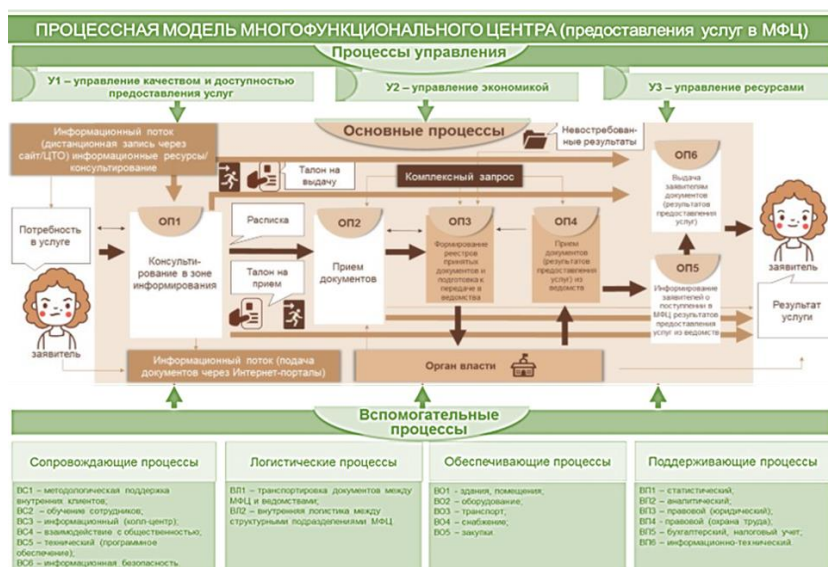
ПРОЦЕССНАЯ МОДЕЛЬ МНОГОФУНКЦИОНАЛЬНОГО ЦЕНТРА (предоставления услуг в МФЦ)

Процессы управления

У1 – управление качеством и доступностью предоставления услуг

У2 – управление экономикой

У3 – управление ресурсами

Основные процессы

Информационный поток (дистанционная запись через сайт/ЦТО) информационные ресурсы/консультирование

Невостребованные результаты

Талон на выдачу

Комплексный запрос

ОП6

Выдача заявителям документов (результатов предоставления услуг)

Потребность в услуге

ОП1

Консультирование в зоне информирования

Расписка

ОП2

Прием документов

ОП3

Формирование реестров принятых документов и подготовка к передаче в ведомства

ОП4

Прием документов (результатов предоставления услуг) из ведомств

заявитель

Талон на прием

ОП5

Информирование заявителей о поступлении в МФЦ результатов предоставления услуг из ведомств

Результат услуги

заявитель

Информационный поток (подача документов через Интернет-порталы)

Орган власти

Вспомогательные процессы

Сопровождающие процессы

ВС1 – методологическая поддержка внутренних клиентов;
ВС2 – обучение сотрудников;
ВС3 – информационный (колл-центр);
ВС4 – взаимодействие с общественностью;
ВС5 – технический (программное обеспечение);
ВС6 – информационная безопасность

Логистические процессы

ВЛ1 – транспортировка документов между МФЦ и ведомствами;
ВЛ2 – внутренняя логистика между структурными подразделениями МФЦ

Обеспечивающие процессы

ВО1 - здания, помещения;
ВО2 – оборудование;
ВО3 – транспорт;
ВО4 – снабжение;
ВО5 – закупки

Поддерживающие процессы

ВП1 – статистический;
ВП2 – аналитический;
ВП3 – правовой (юридический);
ВП4 - правовой (охрана труда);
ВП5 – бухгалтерский, налоговый учет;
ВП6 – информационно-технический.